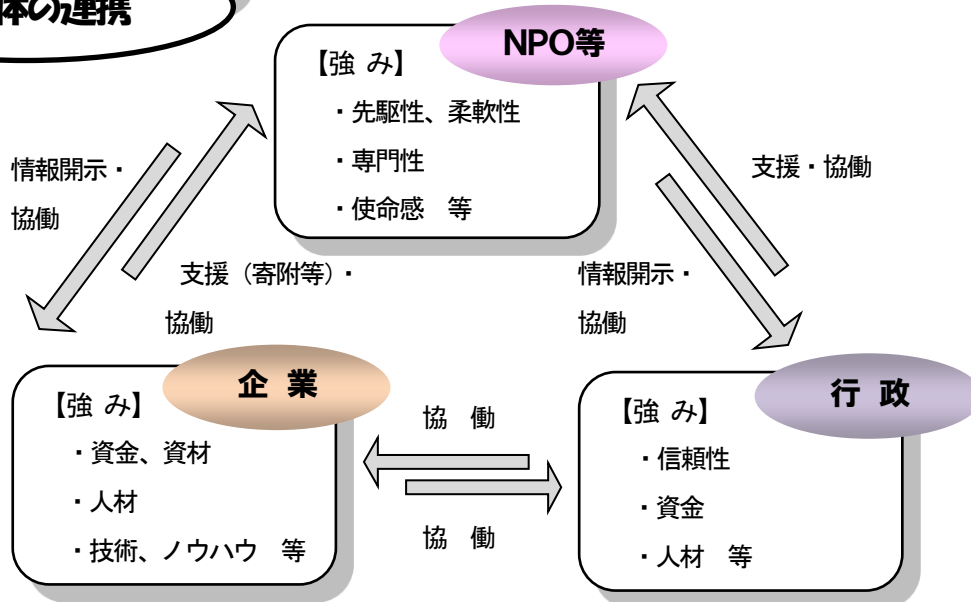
体の連携

NPO等
【強 み】
・先駆性、柔軟性
・専門性
・使命感 等

情報開示・
協働

支援（寄附等）・
協働

支援・協働

情報開示・
協働

企 業
【強 み】
・資金、資材
・人材
・技術、ノウハウ 等

協 働

協 働

行 政
【強 み】
・信頼性
・資金
・人材 等